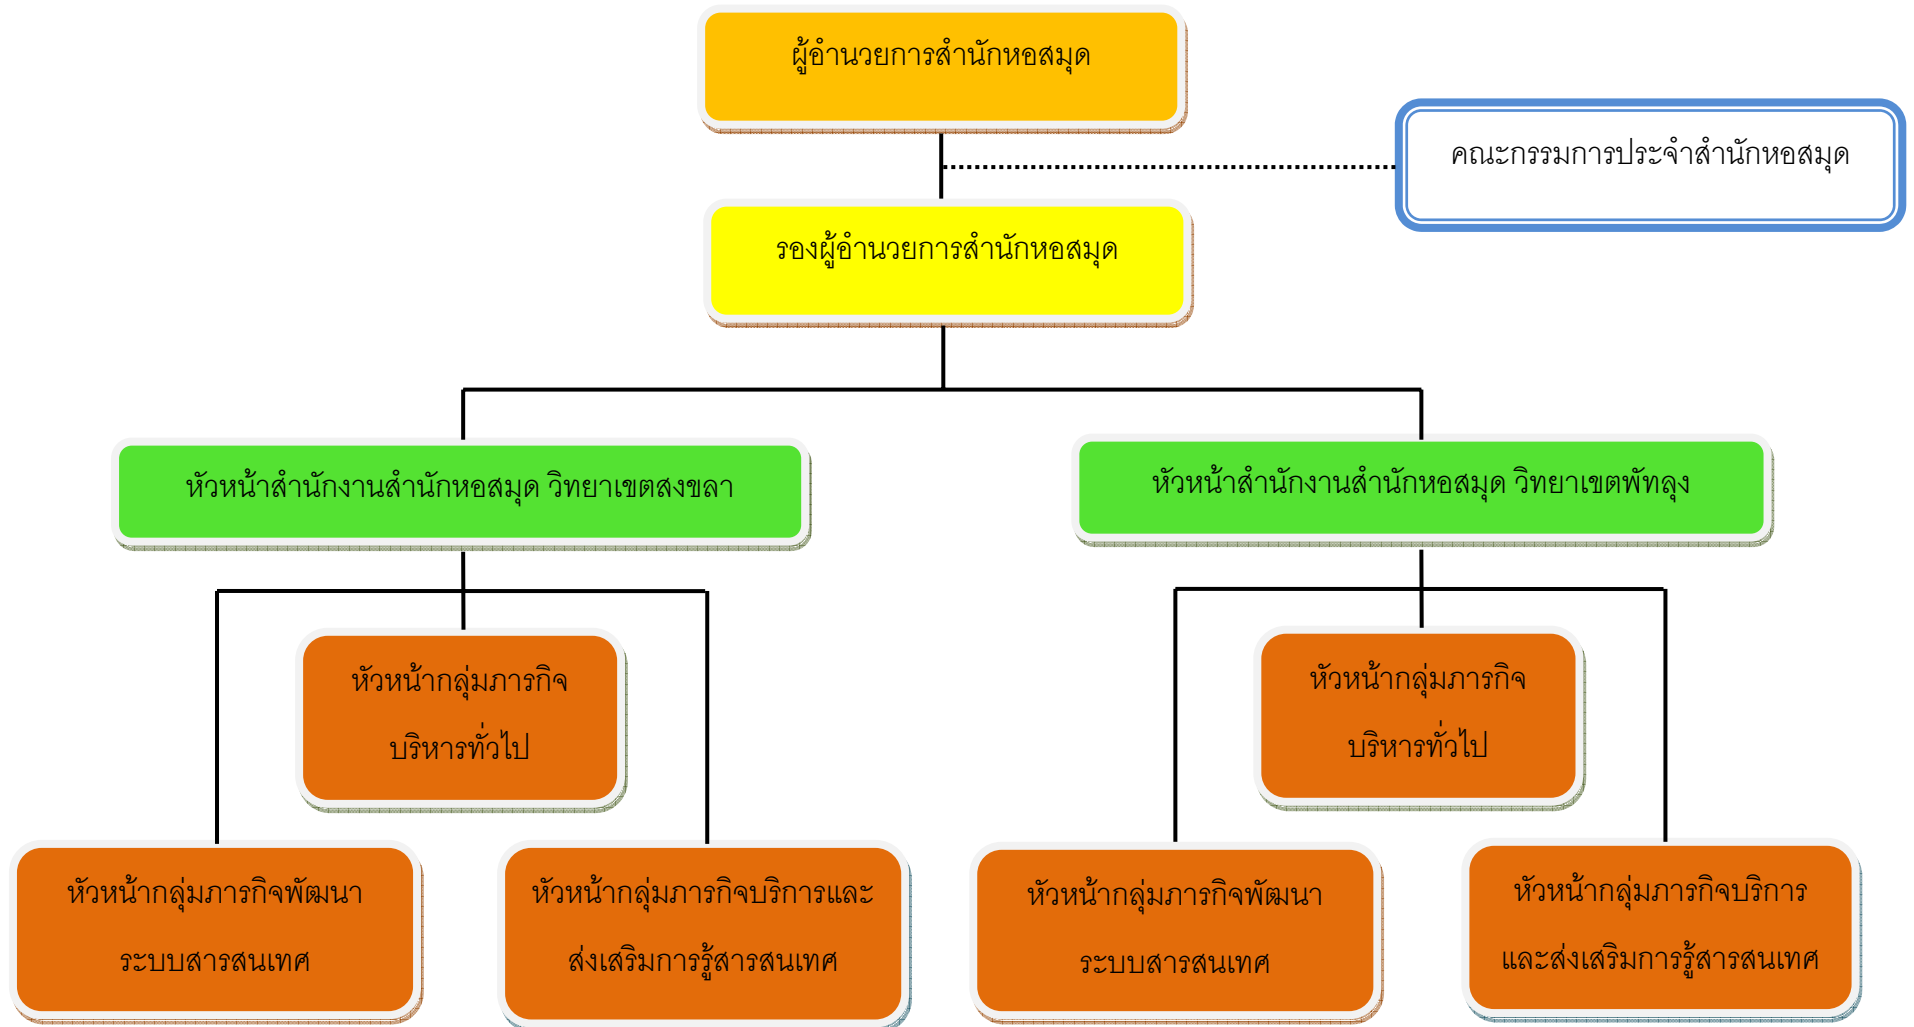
ผู้อำนวยการสำนักหอสมุด

คณะกรรมการประจำสำนักหอสมุด

รองผู้อำนวยการสำนักหอสมุด

หัวหน้าสำนักงานสำนักหอสมุด วิทยาเขตสงขลา

หัวหน้าสำนักงานสำนักหอสมุด วิทยาเขตพัทลุง

หัวหน้ากลุ่มภารกิจ บริหารทั่วไป

หัวหน้ากลุ่มภารกิจ บริหารทั่วไป

หัวหน้ากลุ่มภารกิจพัฒนา ระบบสารสนเทศ

หัวหน้ากลุ่มภารกิจบริการและ ส่งเสริมการรู้สารสนเทศ

หัวหน้ากลุ่มภารกิจพัฒนา ระบบสารสนเทศ

หัวหน้ากลุ่มภารกิจบริการ และส่งเสริมการรู้สารสนเทศ